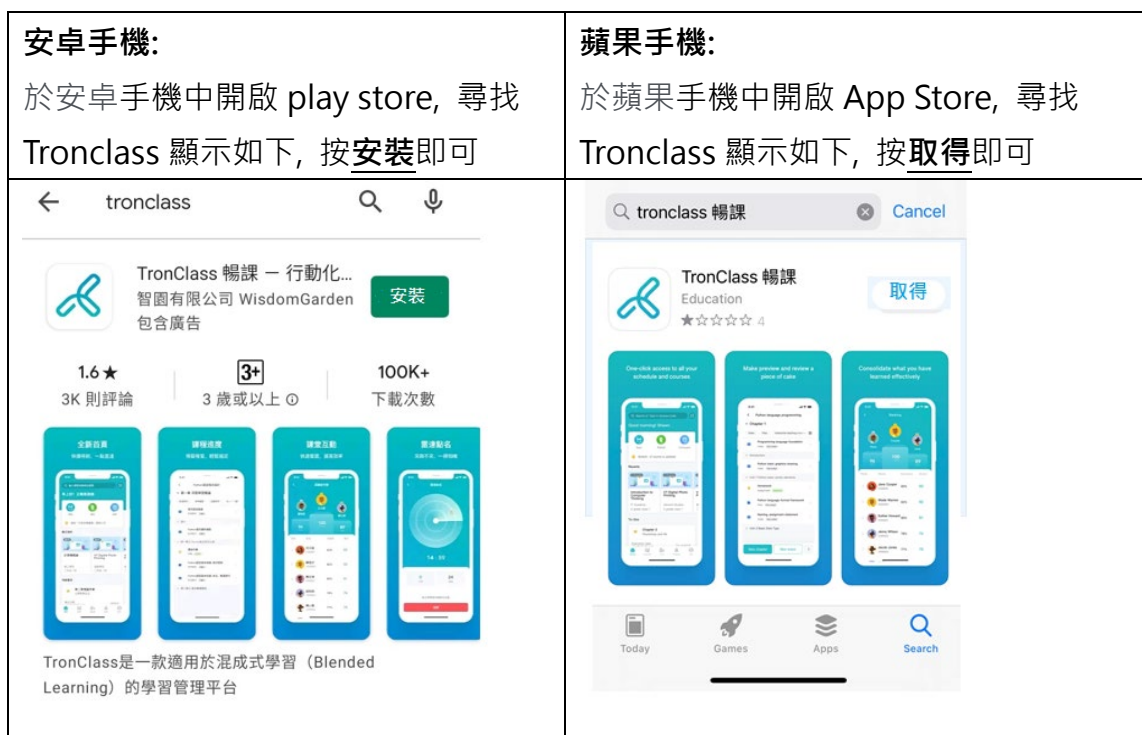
| 安卓手機: 於安卓手機中開啟 play store, 尋找 Tronclass 顯示如下, 按**安裝**即可 | 蘋果手機: 於蘋果手機中開啟 App Store, 尋找 Tronclass 顯示如下, 按**取得**即可 |
|---|---|
| ← tronclass<br>TronClass 暢課 – 行動化...<br>智園有限公司 WisdomGarden<br>包含廣告<br>安裝<br>1.6★ 3K 則評論<br>3+ 3 歲或以上 ⓘ<br>100K+ 下載次數<br>全新首頁<br>課程進度<br>課堂互動<br>要速點名<br>TronClass是一款適用於混成式學習（Blended Learning）的學習管理平台 | tronclass 暢課 Cancel<br>TronClass 暢課<br>Education<br>★☆☆☆☆ 4<br>取得<br>One-click access to all your schedule and courses<br>Make preview and review a piece of cake<br>Consolidate what you have learned effectively<br>Today Games Apps Search |